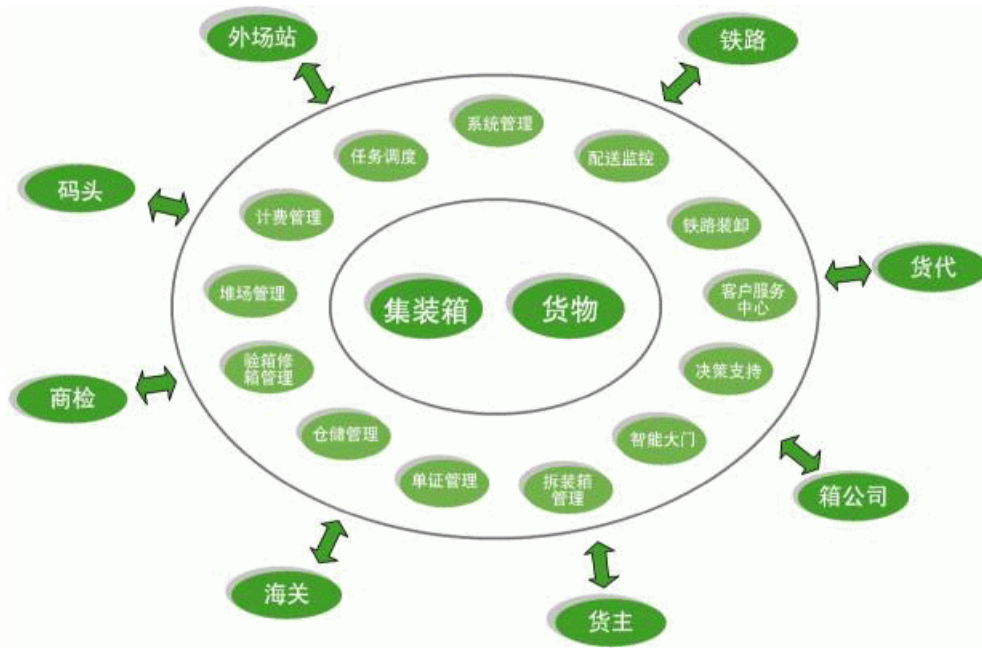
外场站

铁路

系统管理

任务调度

配送监控

码头

计费管理

铁路装卸

货代

堆场管理

集装箱

货物

客户服务中心

验箱修箱管理

商检

决策支持

仓储管理

智能大门

单证管理

拆装箱管理

箱公司

海关

货主